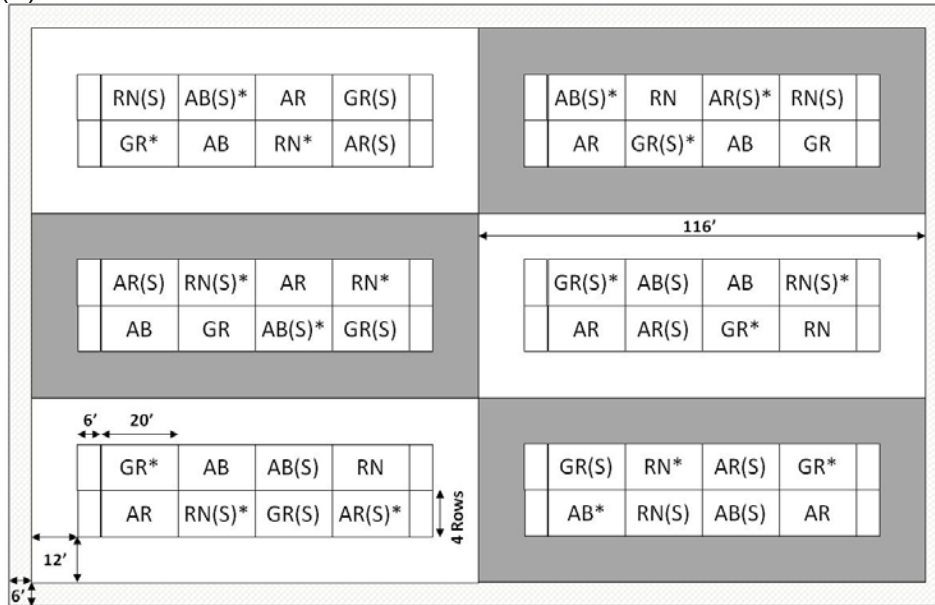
| | RN(S) | AB(S)* | AR | GR(S) | |
|---|---|---|---|---|---|
| | GR* | AB | RN* | AR(S) | |

| | AB(S)* | RN | AR(S)* | RN(S) | |
|---|---|---|---|---|---|
| | AR | GR(S)* | AB | GR | |

116'

| | AR(S) | RN(S)* | AR | RN* | |
|---|---|---|---|---|---|
| | AB | GR | AB(S)* | GR(S) | |

| | GR(S)* | AB(S) | AB | RN(S)* | |
|---|---|---|---|---|---|
| | AR | AR(S) | GR* | RN | |

6' 20'

| | GR* | AB | AB(S) | RN | |
|---|---|---|---|---|---|
| | AR | RN(S)* | GR(S) | AR(S)* | |

4 Rows

| | GR(S) | RN* | AR(S) | GR* | |
|---|---|---|---|---|---|
| | AB* | RN(S) | AB(S) | AR | |

12'

6'